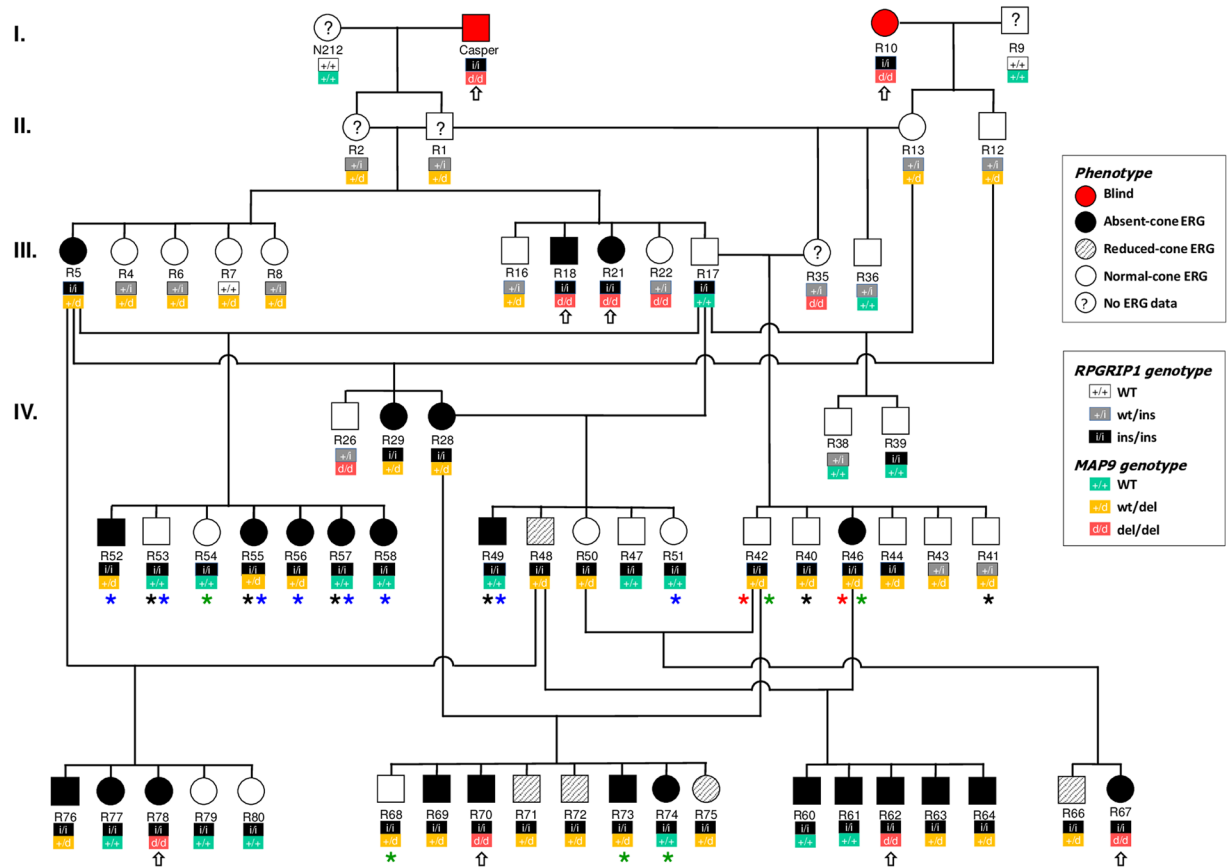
I.

N212 +/+ +/+
Casper i/i d/d
R10 i/i d/d
R9 +/+ +/+

II.

R2 +/i +/d
R1 +/i +/d
R13 +/i +/d
R12 +/i +/d

III.

R5 i/i +/d
R4 +/i +/d
R6 +/i +/d
R7 +/+ +/d
R8 +/i +/d
R16 +/i +/d
R18 i/i d/d
R21 i/i d/d
R22 +/i d/d
R17 i/i +/+
R35 +/i d/d
R36 +/i +/+

IV.

R26 +/i d/d
R29 i/i +/d
R28 i/i +/d
R38 +/i +/+
R39 i/i +/+

R52 i/i +/d
R53 i/i +/+
R54 i/i +/+
R55 i/i +/d
R56 i/i +/+
R57 i/i +/+
R58 i/i +/+
R49 i/i +/+
R48 i/i +/d
R50 i/i +/d
R47 i/i +/+
R51 i/i +/+
R42 i/i +/d
R40 i/i +/d
R46 i/i +/d
R44 i/i +/d
R43 +/i +/d
R41 +/i +/d

R76 i/i +/d
R77 i/i +/+
R78 i/i d/d
R79 i/i +/+
R80 i/i +/d
R68 i/i +/d
R69 i/i +/d
R70 i/i d/d
R71 i/i +/d
R72 i/i +/d
R73 i/i +/d
R74 i/i +/+
R75 i/i +/d
R60 i/i +/+
R61 i/i +/+
R62 i/i d/d
R63 i/i +/d
R64 i/i +/d
R66 i/i +/d
R67 i/i d/d

Phenotype
Blind
Absent-cone ERG
Reduced-cone ERG
Normal-cone ERG
? No ERG data

RPGRIP1 genotype
+/+ WT
+/i wt/ins
i/i ins/ins

MAP9 genotype
+/+ WT
+/d wt/del
d/d del/del